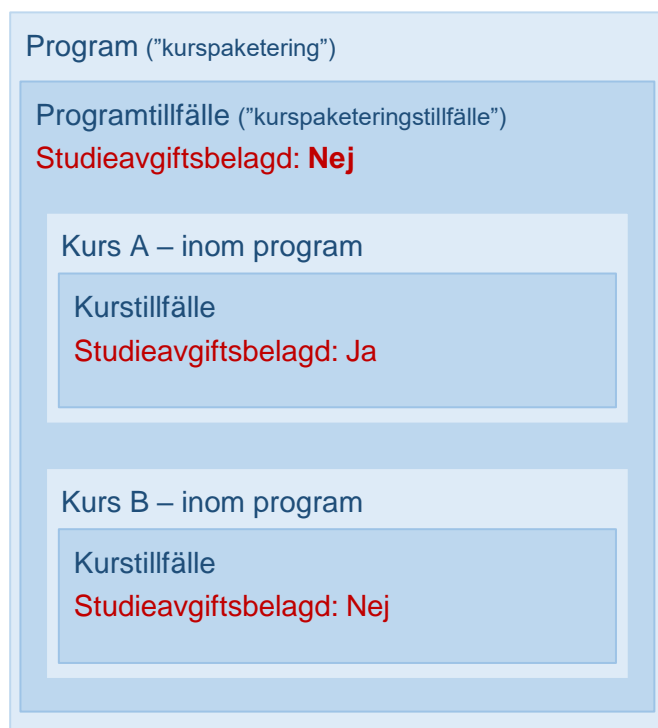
Program (”kurspaketering”)

Programtillfälle (”kurspaketeringstillfälle”)
Studieavgiftsbelagd: **Nej**

Kurs A – inom program

Kurstillfälle
Studieavgiftsbelagd: Ja

Kurs B – inom program

Kurstillfälle
Studieavgiftsbelagd: Nej